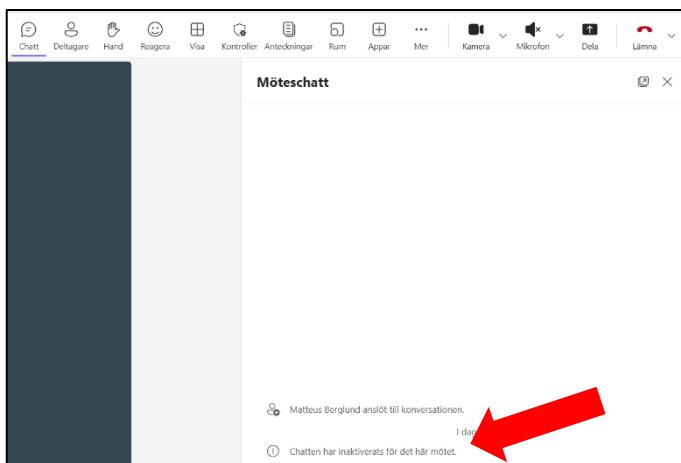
Chatt Deltagare Hand Reagera Visa Kontroller Anteckningar Rum Appar Mer Kamera Mikrofon Dela Lämna

Möteschatt

Matteus Berglund anslöt till konversationen.

I dag

Chatten har inaktiverats för det här mötet.